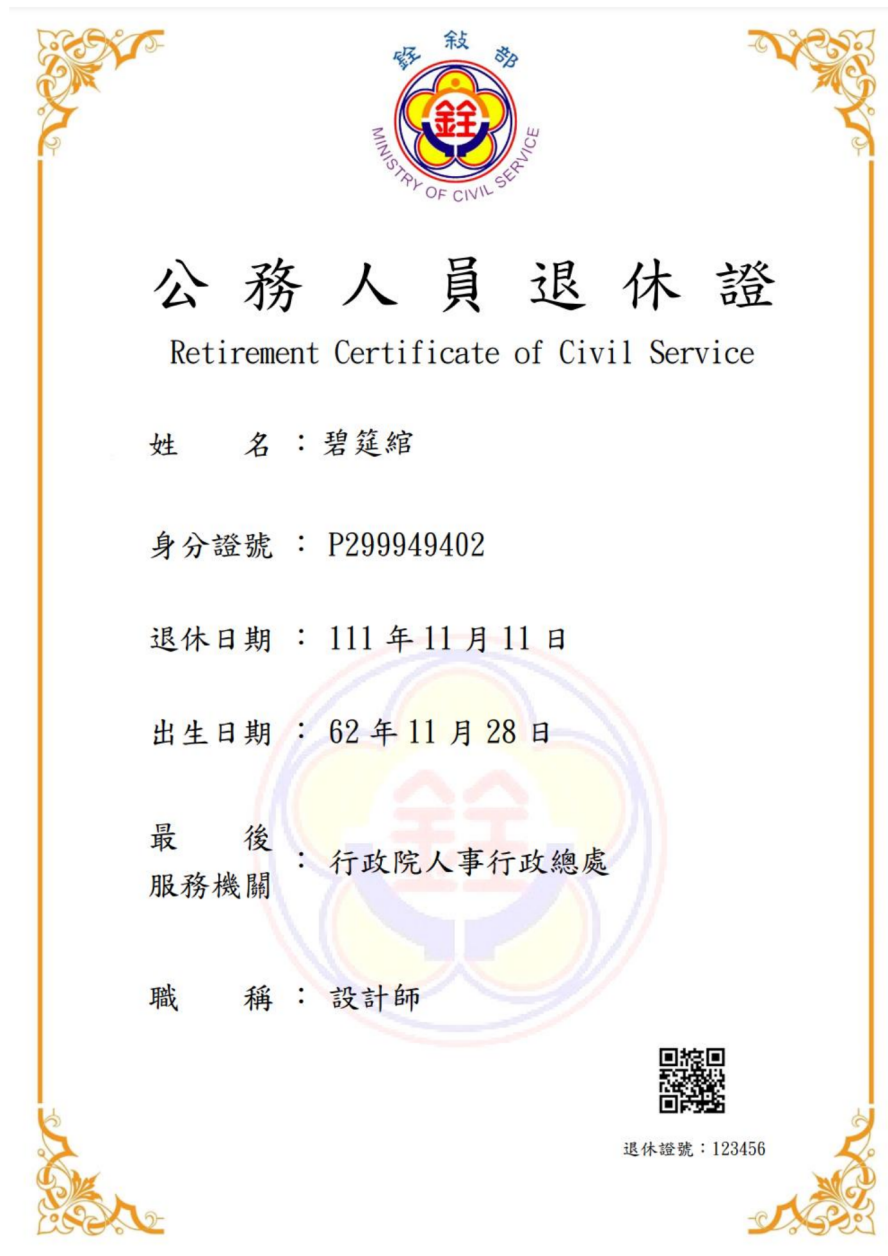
銓敘部
MINISTRY OF CIVIL SERVICE

公務人員退休證
Retirement Certificate of Civil Service

姓　名：碧筵綰

身分證號：P299949402

退休日期：111 年 11 月 11 日

出生日期：62 年 11 月 28 日

最後服務機關：行政院人事行政總處

職　稱：設計師

退休證號：123456